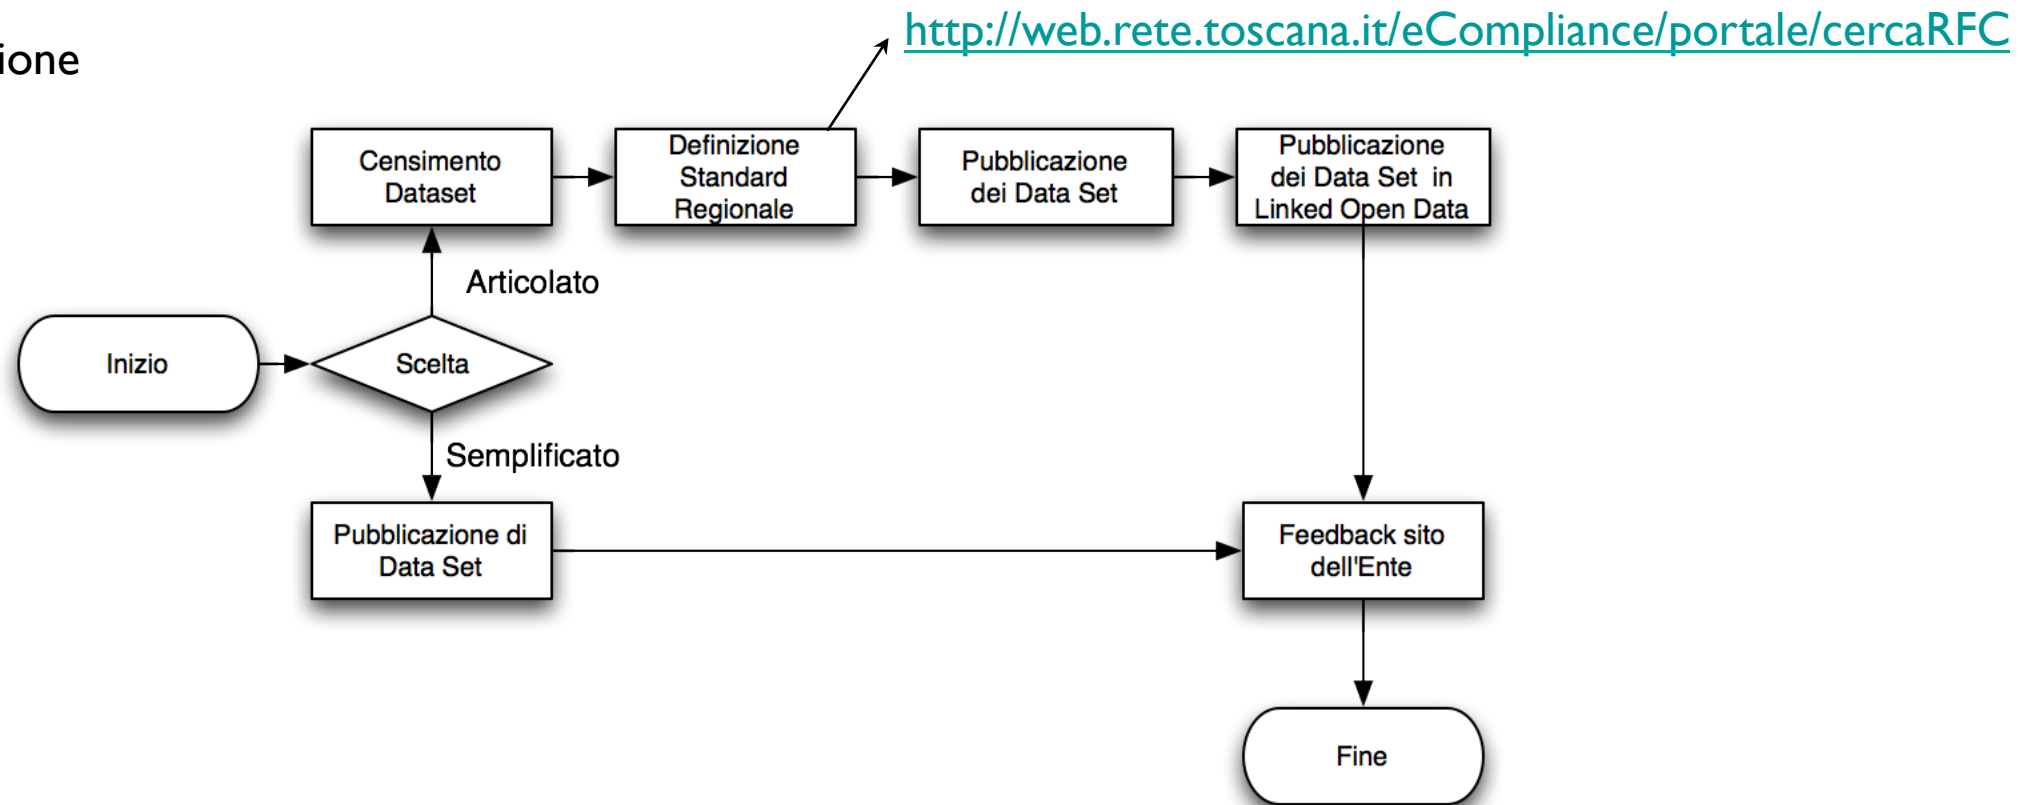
ione

http://web.rete.toscana.it/eCompliance/portale/cercaRFC

Censimento Dataset

Definizione Standard Regionale

Pubblicazione dei Data Set

Pubblicazione dei Data Set in Linked Open Data

Articolato

Inizio

Scelta

Semplificato

Pubblicazione di Data Set

Feedback sito dell'Ente

Fine